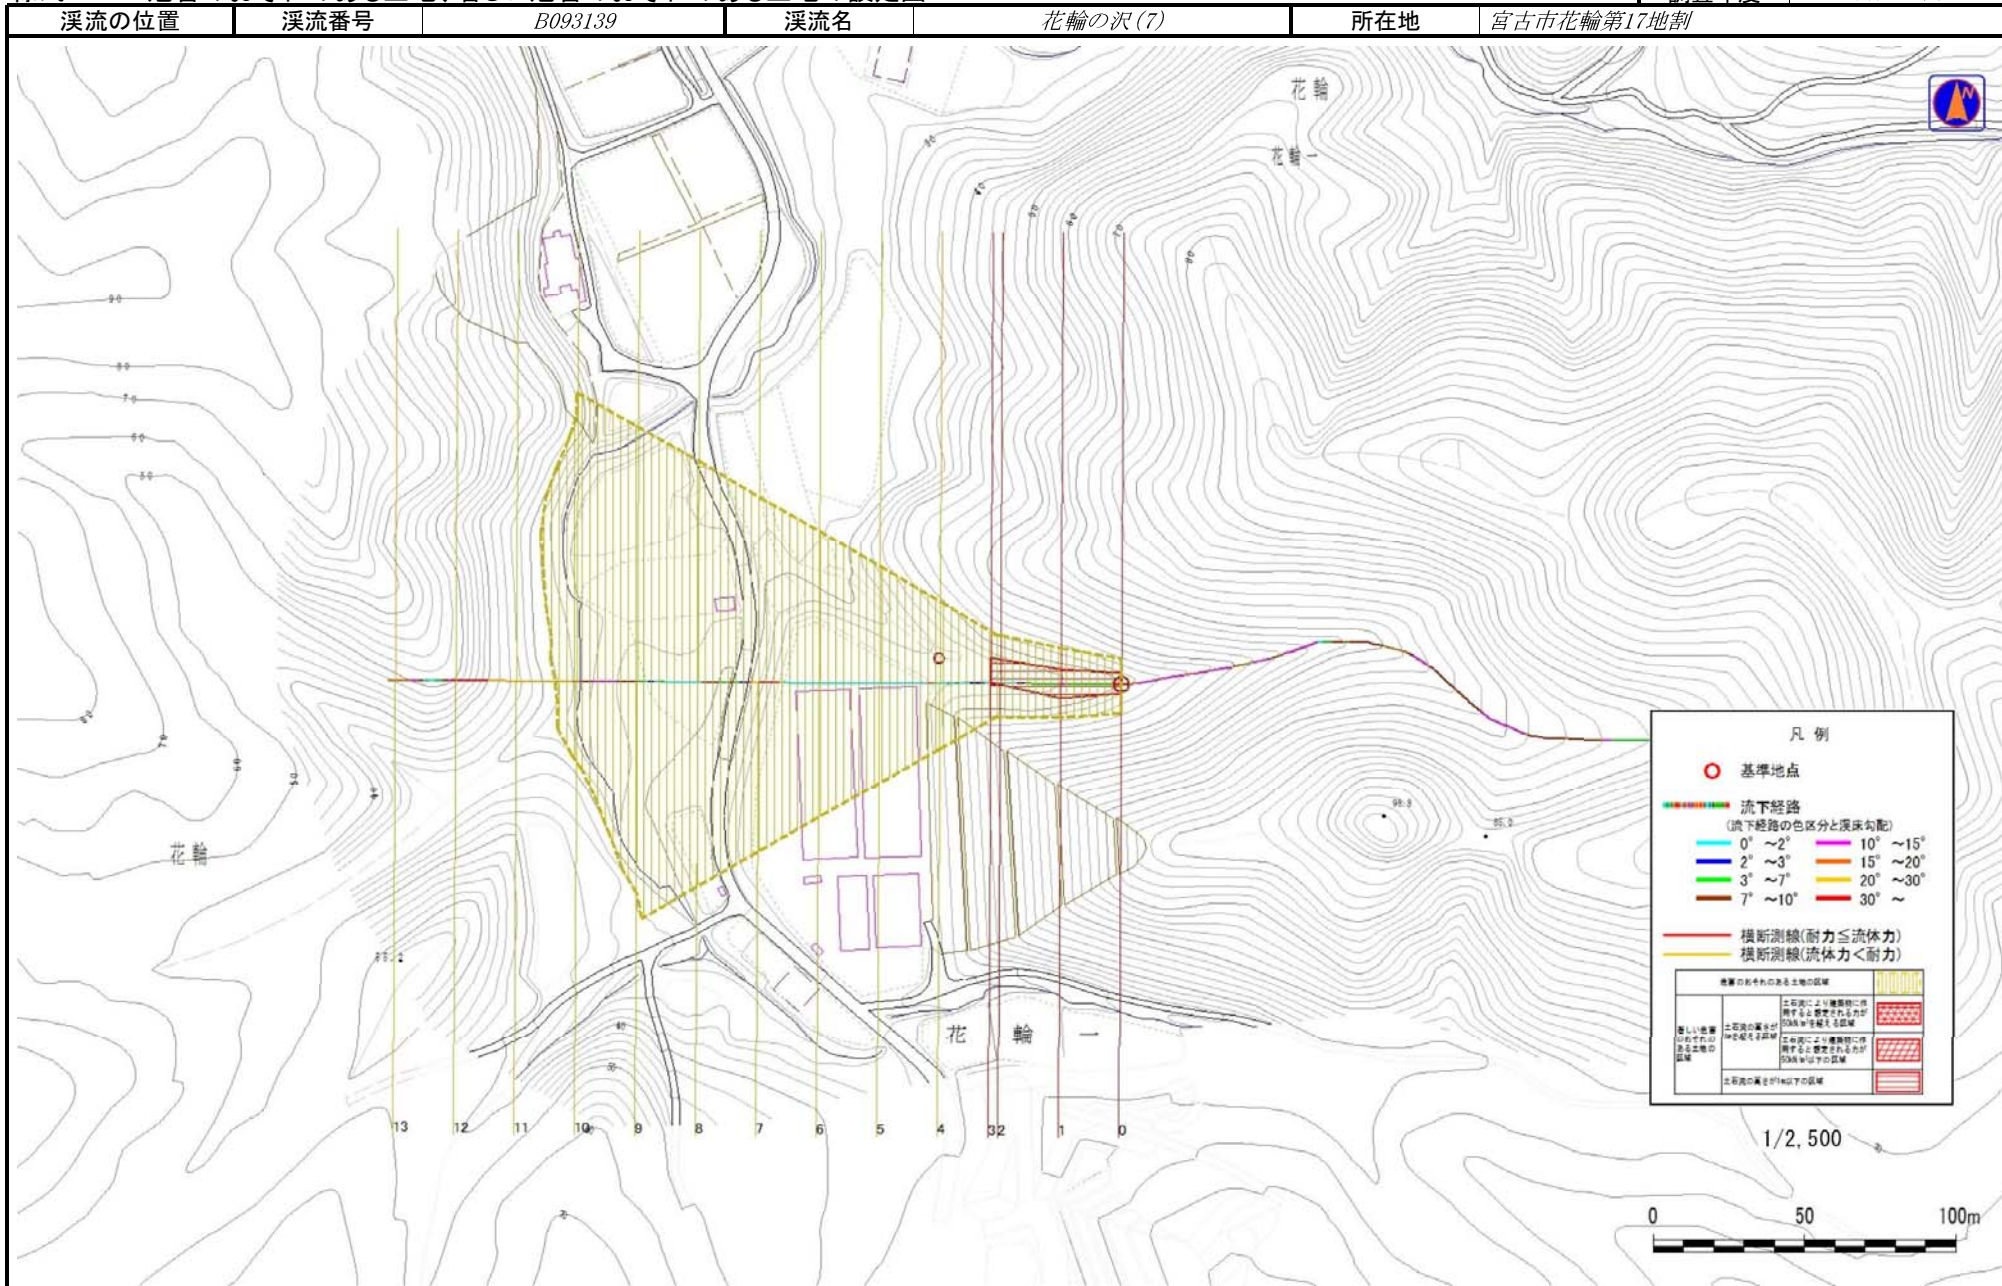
| 渓流の位置 | 渓流番号 | B093139 | 渓流名 | 花輪の沢(7) | 所在地 | 宮古市花輪第17地割 |
|---|---|---|---|---|---|---|

花輪

花輪一

花輪

花 輪 一

凡 例

基準地点

流下経路

(流下経路の色区分と渓床勾配)

0° ~2°
2° ~3°
3° ~7°
7° ~10°
10° ~15°
15° ~20°
20° ~30°
30° ~

横断測線(耐力≦流体力)

横断測線(流体力<耐力)

13 12 11 10 9 8 7 6 5 4 3 2 1 0

1/2,500

0 50 100m